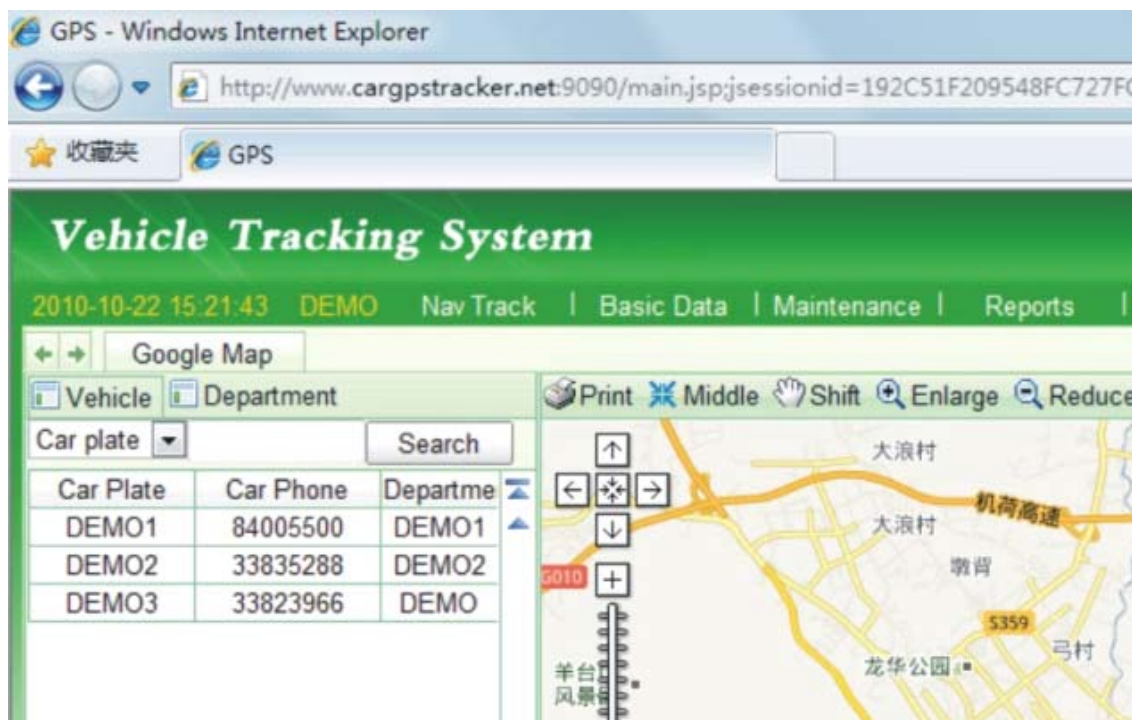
GPS - Windows Internet Explorer

http://www.cargpstracker.net:9090/main.jsp;jsessionid=192C51F209548FC727F

收藏夹 GPS

Vehicle Tracking System

2010-10-22 15:21:43 DEMO Nav Track | Basic Data | Maintenance | Reports |

Google Map

Vehicle Department

Car plate Search

| Car Plate | Car Phone | Departme |
|---|---|---|
| DEMO1 | 84005500 | DEMO1 |
| DEMO2 | 33835288 | DEMO2 |
| DEMO3 | 33823966 | DEMO |

Print Middle Shift Enlarge Reduce

大浪村
机荷高速
大浪村
G010
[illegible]
S359
弓村
龙华公园
羊台
风景